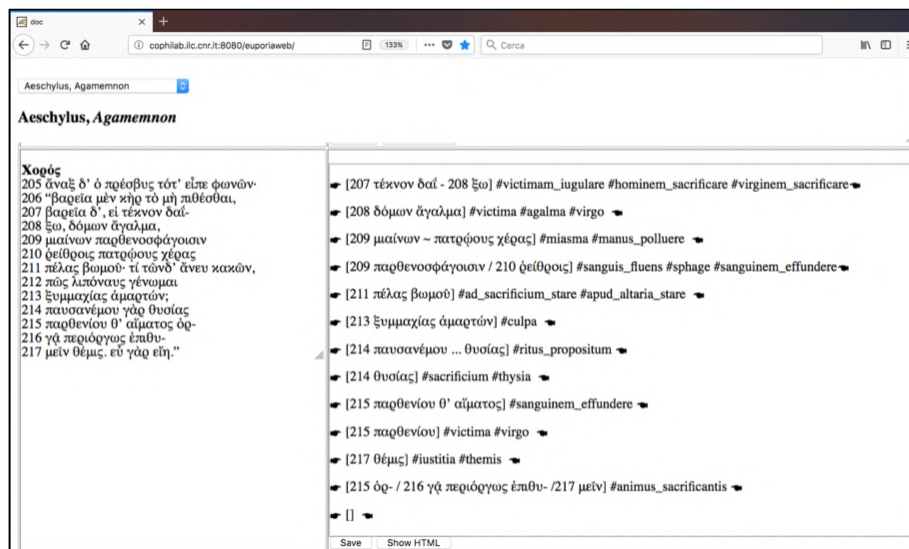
doc

cophilab.ilc.cnr.it:8080/euporiaweb/

133%

Cerca

Aeschylus, Agamemnon

Aeschylus, *Agamemnon*

Χορός
205 ἄναξ δ' ὁ πρέσβυς τότ' εἶπε φωνῶν·
206 "βαρεῖα μὲν κὴρ τὸ μὴ πιθέσθαι,
207 βαρεῖα δ', εἰ τέκνον δαΐ-
208 ξω, δόμων ἄγαλμα,
209 μαίνων παρθενοσφάγοισιν
210 ῥείθροις πατρῴους χέρας
211 πέλας βωμοῦ· τί τῶνδ' ἄνευ κακῶν,
212 πῶς λιπόναυς γένωμαι
213 ξυμμαχίας ἁμαρτών;
214 παυσανέμου γὰρ θυσίας
215 παρθενίου θ' αἵματος ὀρ-
216 γᾷ περιόργως ἐπιθυ-
217 μεῖν θέμις. εὖ γὰρ εἴη."

[207 τέκνον δαΐ - 208 ξω] #victimam_iugulare #hominem_sacrificare #virginem_sacrificare

[208 δόμων ἄγαλμα] #victima #agalma #virgo

[209 μαίνων ~ πατρῴους χέρας] #miasma #manus_polluere

[209 παρθενοσφάγοισιν / 210 ῥείθροις] #sanguis_fluens #sphage #sanguinem_effundere

[211 πέλας βωμοῦ] #ad_sacrificium_stare #apud_altaria_stare

[213 ξυμμαχίας ἁμαρτών] #culpa

[214 παυσανέμου ... θυσίας] #ritus_propositum

[214 θυσίας] #sacrificium #thysia

[215 παρθενίου θ' αἵματος] #sanguinem_effundere

[215 παρθενίου] #victima #virgo

[217 θέμις] #iustitia #themis

[215 ὀρ- / 216 γᾷ περιόργως ἐπιθυ- /217 μεῖν] #animus_sacrificantis

[]

Save
Show HTML